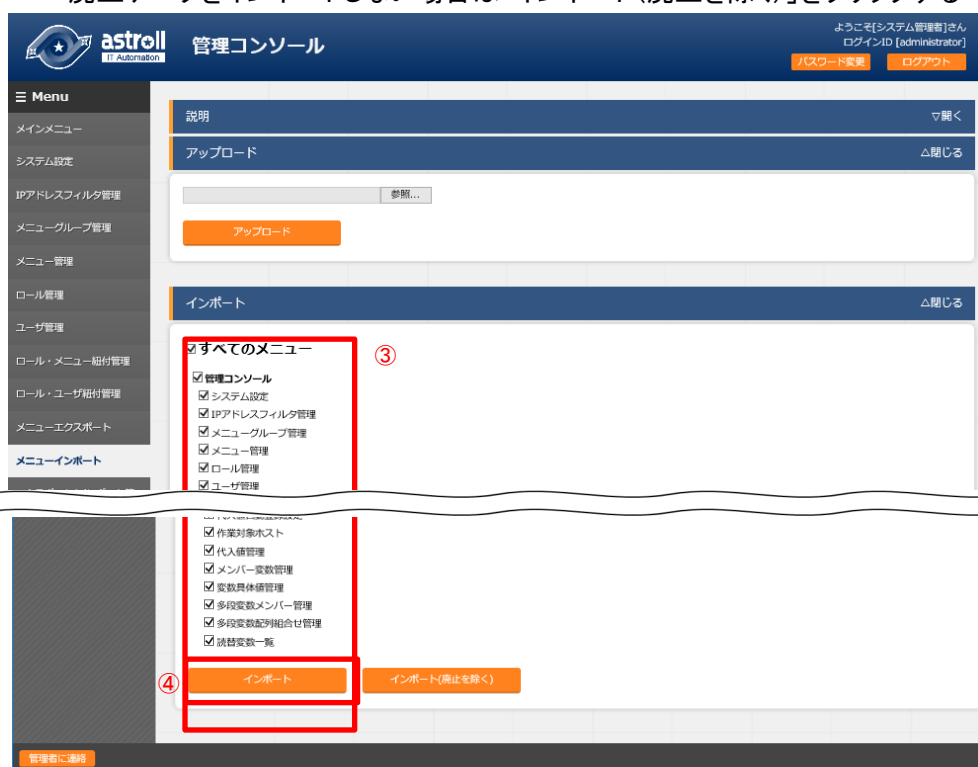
astroll IT Automation
管理コンソール
ようこそ[システム管理者]さん
ログインID [administrator]
パスワード変更
ログアウト

☰ Menu
メインメニュー
システム設定
IPアドレスフィルタ管理
メニューグループ管理
メニュー管理
ロール管理
ユーザ管理
ロール・メニュー紐付管理
ロール・ユーザ紐付管理
メニューエクスポート
メニューインポート

説明
▽開く
アップロード
△閉じる
参照...
アップロード

インポート
△閉じる
☑すべてのメニュー
③
☑管理コンソール
☑システム設定
☑IPアドレスフィルタ管理
☑メニューグループ管理
☑メニュー管理
☑ロール管理
☑ユーザ管理
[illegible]
☑作業対象ホスト
☑代入値管理
☑メンバー変数管理
☑変数具体値管理
☑多段変数メンバー管理
☑多段変数配列組合せ管理
☑読替変数一覧
④
インポート
インポート(廃止を除く)

管理者に連絡